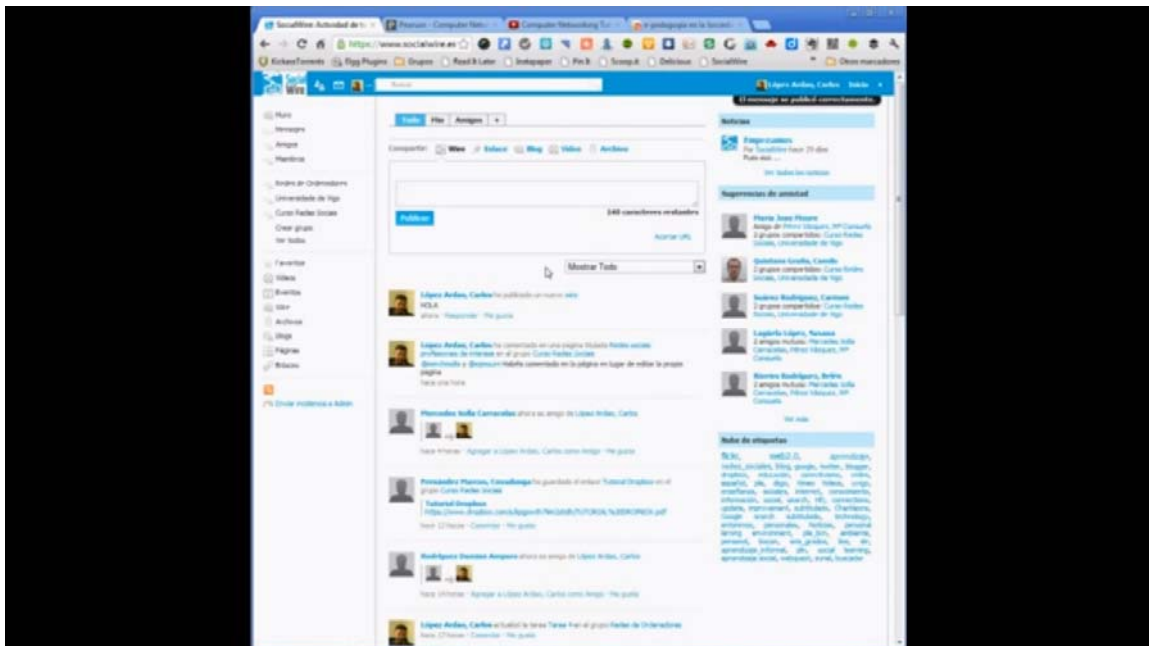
SocialWire Actividad de tu | Pearson - Computer Netw | Computer Networking Tu | e-pedagogía en la Sociedad

https://www.socialwire.es

KickassTorrents | Digg Plugins | Grupos | Read It Later | Instapaper | Pin It | Scoop.it | Delicious | SocialWire | Otros marcadores

Social Wire

López Ardao, Carlos | Inicio

El mensaje se publicó correctamente.

Muro
Mensajes
Amigos
Miembros

Redes de Ordenadores
Universidad de Vigo
Curso Redes Sociales
Crear grupo
Ver todos

Favoritos
Videos
Eventos
Wire
Archivos
Blogs
Páginas
Enlaces

Enviar incidencia a Admin

Todo | Mis | Amigos | +

Compartir: Wire | Enlace | Blog | Vídeo | Archivo

140 caracteres restantes

Publicar

Acortar URL

Mostrar Todo

López Ardao, Carlos ha publicado un nuevo wire
HOLA
ahora · Responder · Me gusta

López Ardao, Carlos ha comentado en una página titulada Redes sociales profesionales de interés en el grupo Curso Redes Sociales
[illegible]
hace una hora

Mercedes Solla Carracelas ahora es amigo de López Ardao, Carlos

hace 9 horas · Agregar a López Ardao, Carlos como Amigo · Me gusta

Fernández Fuentes, Covadonga ha guardado el enlace Tutorial Dropbox en el grupo Curso Redes Sociales
Tutorial Dropbox
https://www.dropbox.com/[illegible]TUTORIAL%20DROPBOX.pdf
hace 12 horas · Comentar · Me gusta

Rodríguez Damián Amparo ahora es amigo de López Ardao, Carlos

hace 10 horas · Agregar a López Ardao, Carlos como Amigo · Me gusta

López Ardao, Carlos ha subido la tarea Tarea 4 en el grupo Redes de Ordenadores
hace 13 horas · Comentar · Me gusta

Noticias
Empezamos
Por SocialWire hace 29 días
Pues eso ...
Ver todas las noticias

Sugerencias de amistad
María José Mosero
Amigo de Pérez Vázquez, MP Consuelo
2 grupos compartidos: Curso Redes Sociales, Universidad de Vigo

Quintana Grañá, Camilo
2 grupos compartidos: Curso Redes Sociales, Universidad de Vigo

Suárez Rodríguez, Carmen
2 grupos compartidos: Curso Redes Sociales, Universidad de Vigo

Lagüela López, Susana
2 amigos mutuos: Mercedes Solla Carracelas, Pérez Vázquez, MP Consuelo

Riveiro Rodríguez, Belén
2 amigos mutuos: Mercedes Solla Carracelas, Pérez Vázquez, MP Consuelo

Ver más

Nube de etiquetas
flickr, web2.0, aprendizaje, redes_sociales, blog, google, twitter, blogger, dropbox, educación, conocimiento, online, español, ple, diigo, redes, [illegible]